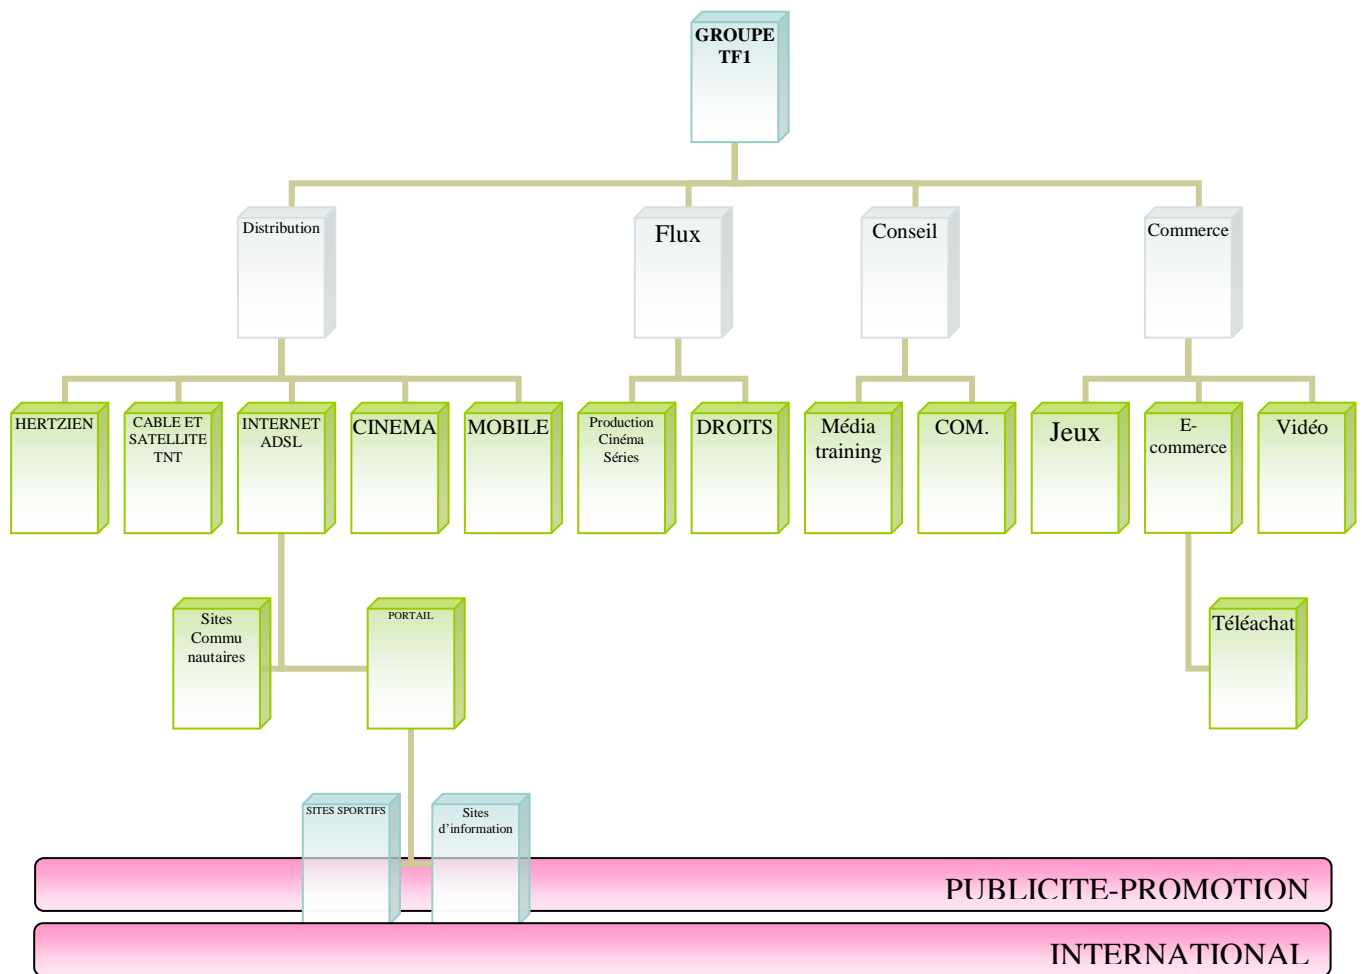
GROUPE TF1

Distribution

Flux

Conseil

Commerce

HERTZIEN

CABLE ET SATELLITE TNT

INTERNET ADSL

CINEMA

MOBILE

Production Cinéma Séries

DROITS

Média training

COM.

Jeux

E-commerce

Vidéo

Sites Commu nautaires

PORTAIL

Téléachat

SITES SPORTIFS

Sites d'information

PUBLICITE-PROMOTION

INTERNATIONAL